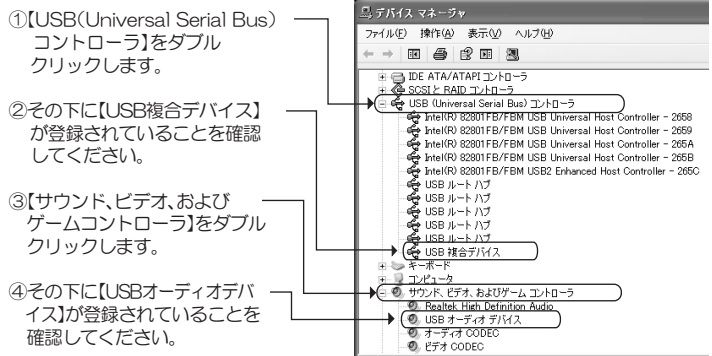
①【USB(Universal Serial Bus)コントローラ】をダブルクリックします。

②その下に【USB複合デバイス】が登録されていることを確認してください。

③【サウンド、ビデオ、およびゲームコントローラ】をダブルクリックします。

④その下に【USBオーディオデバイス】が登録されていることを確認してください。

デバイス マネージャ
ファイル(F) 操作(A) 表示(V) ヘルプ(H)

IDE ATA/ATAPI コントローラ
SCSI と RAID コントローラ
USB (Universal Serial Bus) コントローラ
Intel(R) 82801FB/FBM USB Universal Host Controller - 2658
Intel(R) 82801FB/FBM USB Universal Host Controller - 2659
Intel(R) 82801FB/FBM USB Universal Host Controller - 265A
Intel(R) 82801FB/FBM USB Universal Host Controller - 265B
Intel(R) 82801FB/FBM USB2 Enhanced Host Controller - 265C
USB ルート ハブ
USB ルート ハブ
USB ルート ハブ
USB ルート ハブ
USB ルート ハブ
USB 複合デバイス
キーボード
コンピュータ
サウンド、ビデオ、およびゲーム コントローラ
Realtek High Definition Audio
USB オーディオ デバイス
オーディオ CODEC
ビデオ CODEC